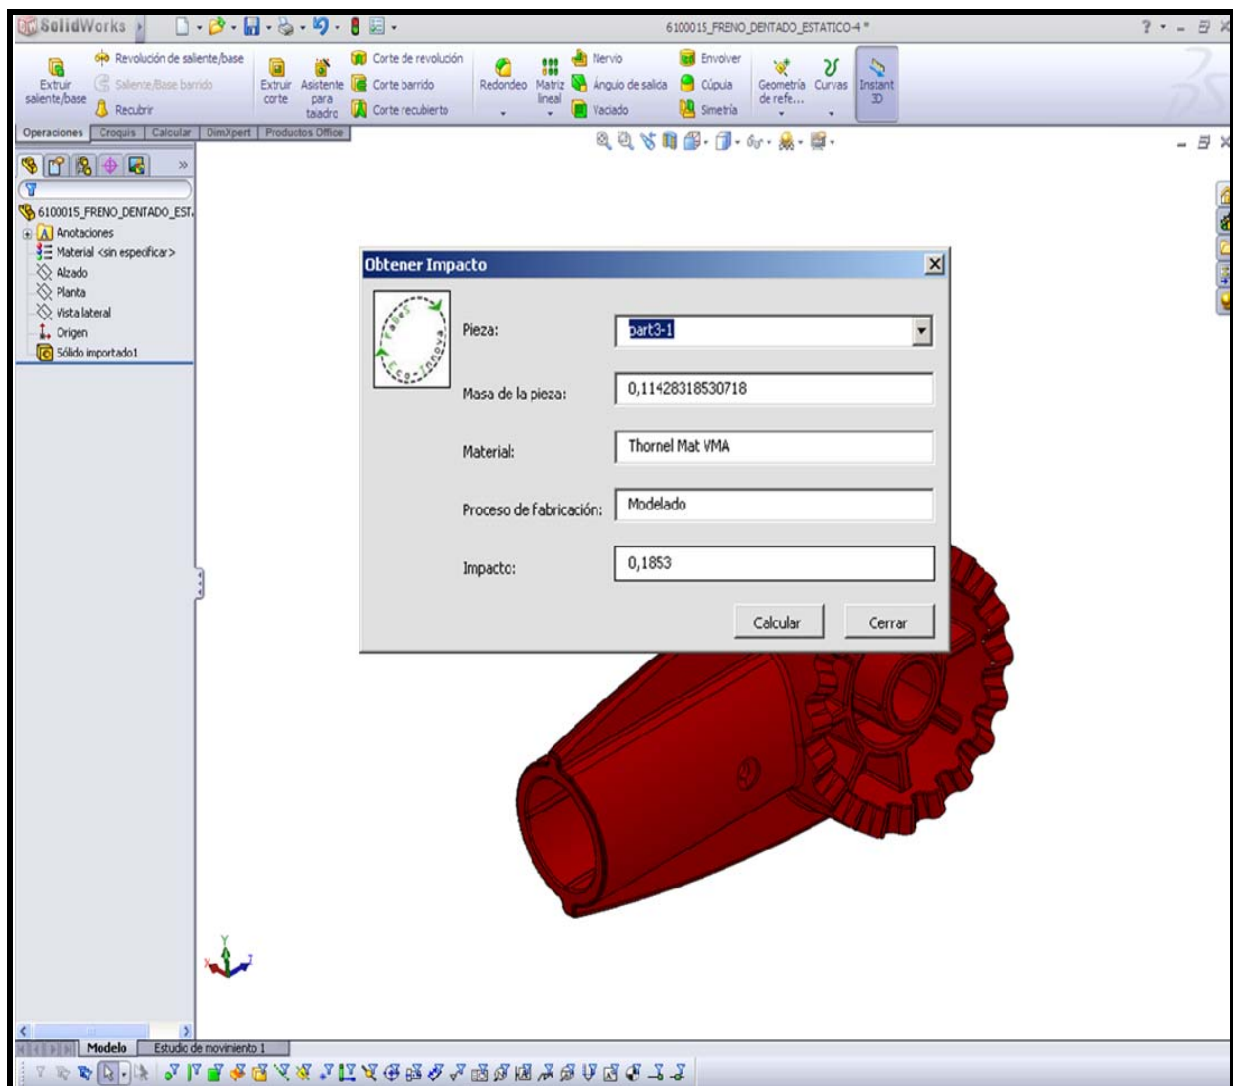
SolidWorks

6100015_FRENO_DENTADO_ESTATICO-4 *

Extruir saliente/base
Revolución de saliente/base
Saliente/Base barrido
Recubrir
Extruir corte
Asistente para taladro
Corte de revolución
Corte barrido
Corte recubierto
Redondeo
Matriz lineal
Nervio
Ángulo de salida
Vaciado
Envolver
Cúpula
Simetría
Geometría de refe...
Curvas
Instant 3D

Operaciones | Croquis | Calcular | DimXpert | Productos Office

6100015_FRENO_DENTADO_EST
Anotaciones
Material <sin especificar>
Alzado
Planta
Vista lateral
Origen
Sólido importado1

Obtener Impacto

Pieza: part3-1
Masa de la pieza: 0,11428318530718
Material: Thornel Mat VMA
Proceso de fabricación: Modelado
Impacto: 0,1853

Calcular
Cerrar

Modelo | Estudio de movimiento 1